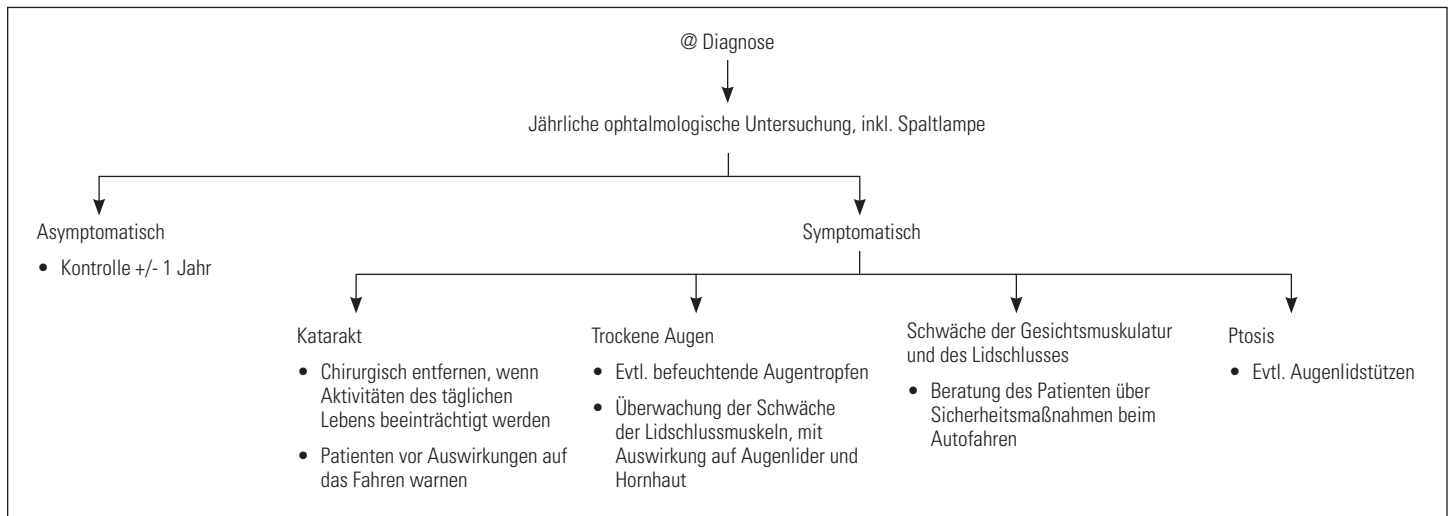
@ Diagnose

Jährliche ophtalmologische Untersuchung, inkl. Spaltlampe

Asymptomatisch

• Kontrolle +/- 1 Jahr

Symptomatisch

Katarakt

• Chirurgisch entfernen, wenn Aktivitäten des täglichen Lebens beeinträchtigt werden

• Patienten vor Auswirkungen auf das Fahren warnen

Trockene Augen

• Evtl. befeuchtende Augentropfen

• Überwachung der Schwäche der Lidschlussmuskeln, mit Auswirkung auf Augenlider und Hornhaut

Schwäche der Gesichtsmuskulatur und des Lidschlusses

• Beratung des Patienten über Sicherheitsmaßnahmen beim Autofahren

Ptosis

• Evtl. Augenlidstützen